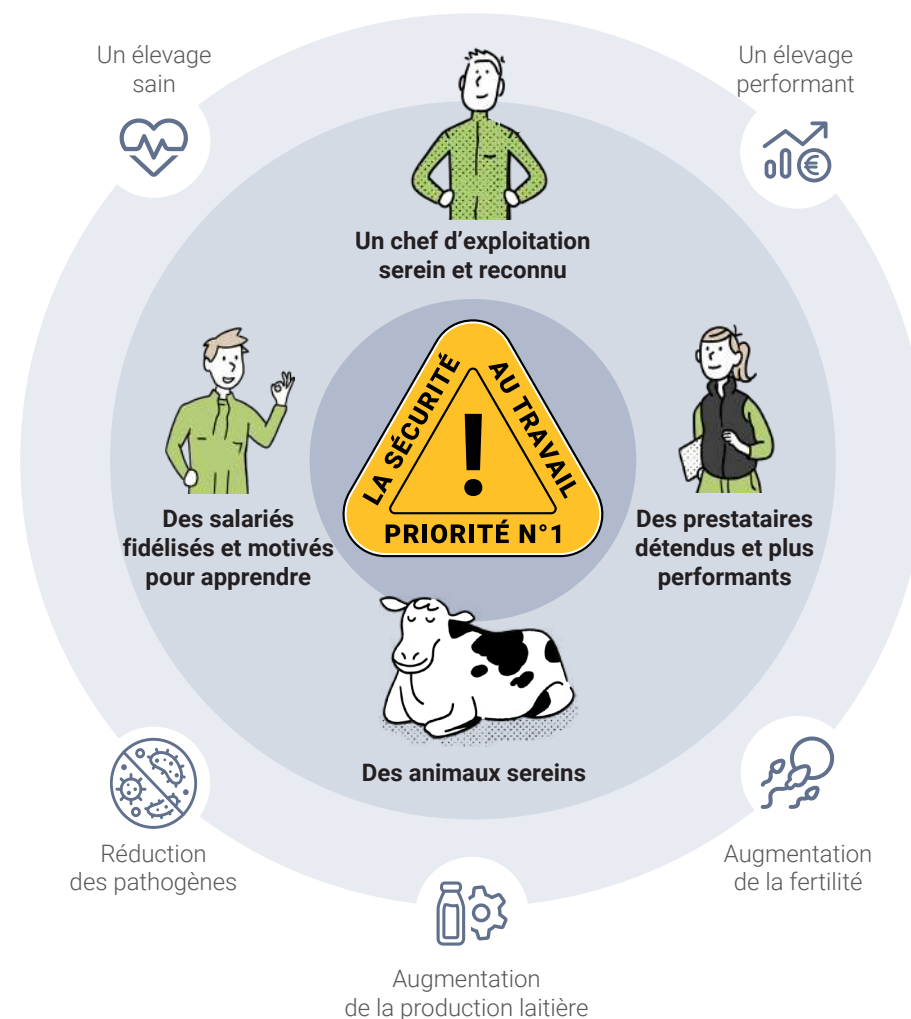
Un élevage sain

Un élevage performant

Un chef d'exploitation serein et reconnu

LA SÉCURITÉ AU TRAVAIL

PRIORITÉ N°1

Des salariés fidélisés et motivés pour apprendre

Des prestataires détendus et plus performants

Des animaux sereins

Réduction des pathogènes

Augmentation de la fertilité

Augmentation de la production laitière